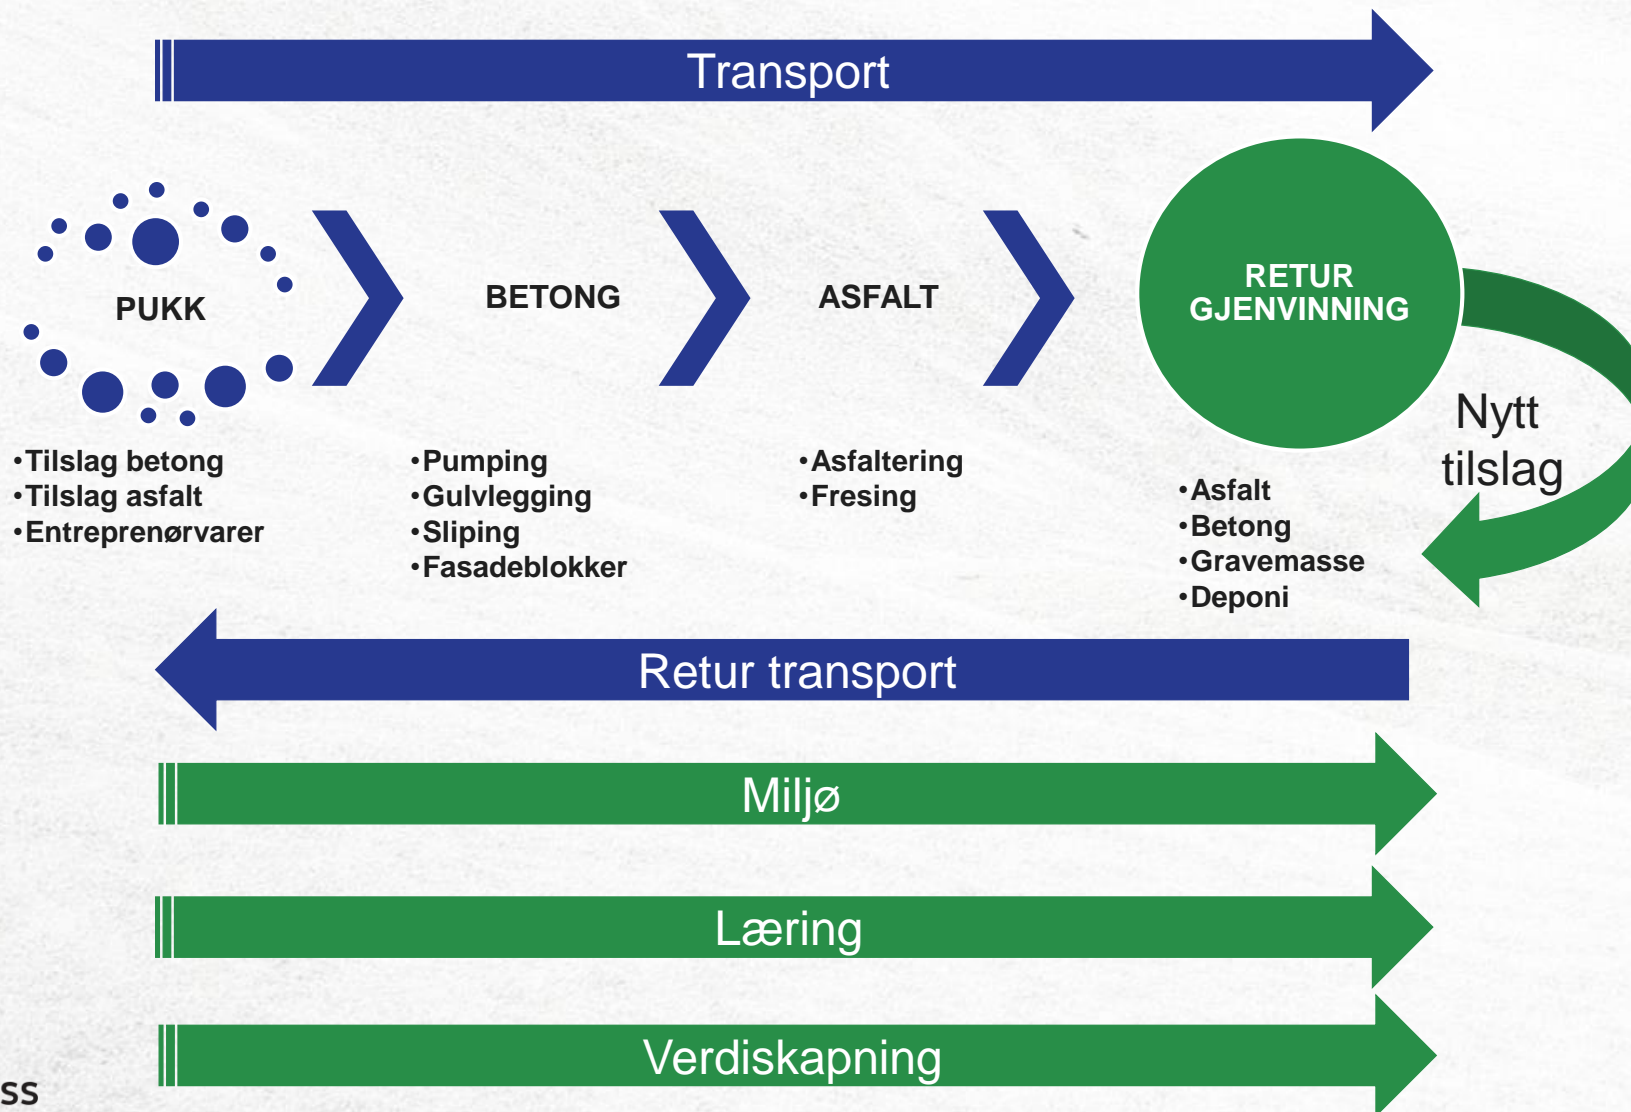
Transport

PUKK

BETONG

ASFALT

RETUR GJENVINNING

Nytt tilslag

•Tilslag betong
•Tilslag asfalt
•Entreprenørvarer

•Pumping
•Gulvlegging
•Sliping
•Fasadeblokker

•Asfaltering
•Fresing

•Asfalt
•Betong
•Gravemasse
•Deponi

Retur transport

Miljø

Læring

Verdiskapning

ss